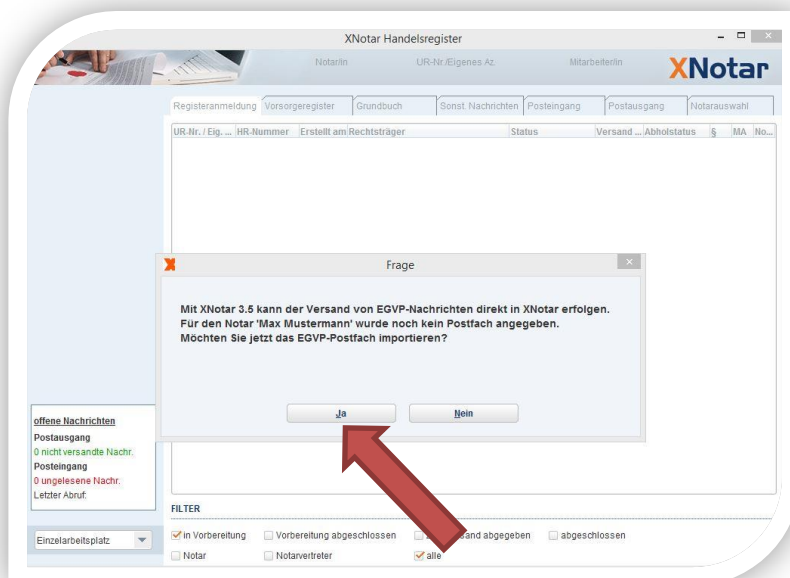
XNotar Handelsregister

NotarIn UR-Nr./Eigenes Az. MitarbeiterIn

XNotar

Registeranmeldung | Vorsorgeregister | Grundbuch | Sonst. Nachrichten | Posteingang | Postausgang | Notarauswahl

| UR-Nr. / Eig. ... | HR-Nummer | Erstellt am | Rechtsträger | Status | Versand ... | Abholstatus | § | MA | No... |
|---|---|---|---|---|---|---|---|---|---|

Frage

Mit XNotar 3.5 kann der Versand von EGVP-Nachrichten direkt in XNotar erfolgen.
Für den Notar 'Max Mustermann' wurde noch kein Postfach angegeben.
Möchten Sie jetzt das EGVP-Postfach importieren?

Ja Nein

offene Nachrichten
Postausgang
0 nicht versandte Nachr.
Posteingang
0 ungelesene Nachr.
Letzter Abruf:

FILTER

in Vorbereitung
Vorbereitung abgeschlossen
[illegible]and abgegeben
abgeschlossen
Notar
Notarvertreter
alle

Einzelarbeitsplatz